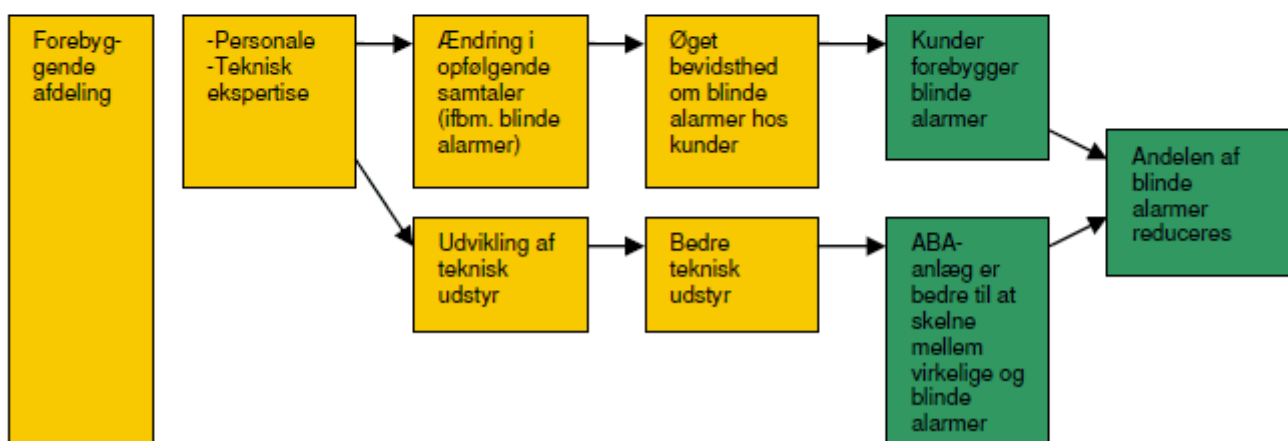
Forebyggende afdeling

-Personale
-Teknisk ekspertise

Ændring i opfølgende samtaler (ifbm. blinde alarmer)

Øget bevidsthed om blinde alarmer hos kunder

Kunder forebygger blinde alarmer

Udvikling af teknisk udstyr

Bedre teknisk udstyr

ABA-anlæg er bedre til at skelne mellem virkelige og blinde alarmer

Andelen af blinde alarmer reduceres